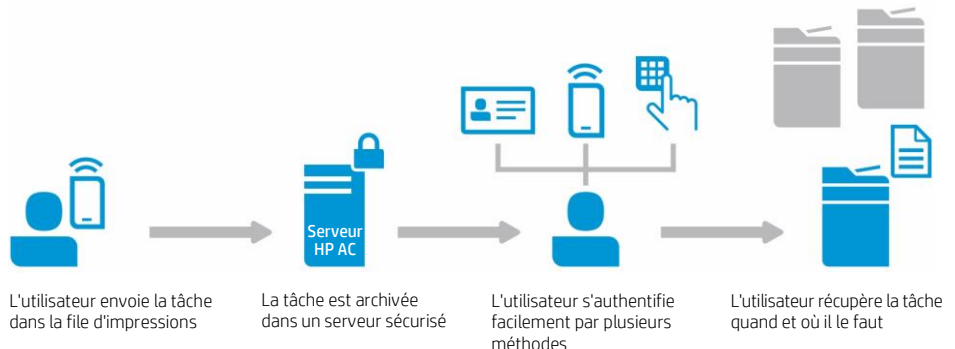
Serveur HP AC

L'utilisateur envoie la tâche dans la file d'impressions

La tâche est archivée dans un serveur sécurisé

L'utilisateur s'authentifie facilement par plusieurs méthodes

L'utilisateur récupère la tâche quand et où il le faut